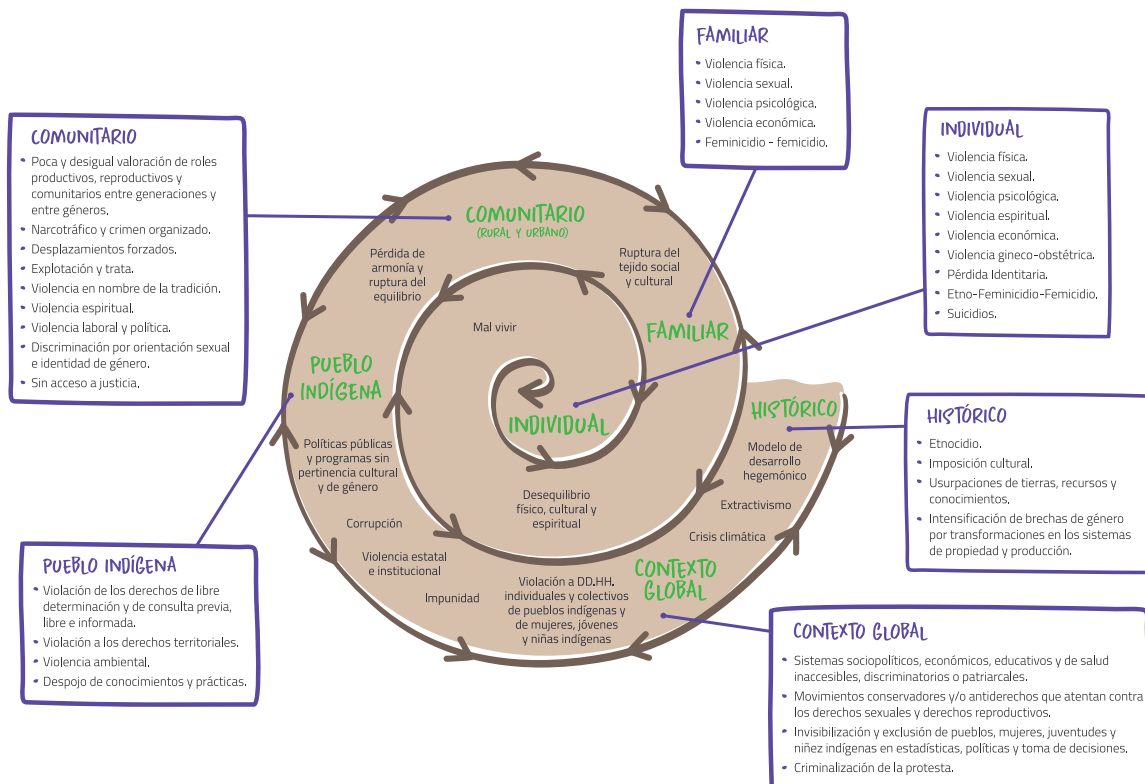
FAMILIAR
- Violencia física.
- Violencia sexual.
- Violencia psicológica.
- Violencia económica.
- Feminicidio - femicidio.

COMUNITARIO
- Poca y desigual valoración de roles productivos, reproductivos y comunitarios entre generaciones y entre géneros.
- Narcotráfico y crimen organizado.
- Desplazamientos forzados.
- Explotación y trata.
- Violencia en nombre de la tradición.
- Violencia espiritual.
- Violencia laboral y política.
- Discriminación por orientación sexual e identidad de género.
- Sin acceso a justicia.

INDIVIDUAL
- Violencia física.
- Violencia sexual.
- Violencia psicológica.
- Violencia espiritual.
- Violencia económica.
- Violencia gineco-obstétrica.
- Pérdida Identitaria.
- Etno-Feminicidio-Femicidio.
- Suicidios.

COMUNITARIO
(RURAL Y URBANO)

Pérdida de armonía y ruptura del equilibrio

Ruptura del tejido social y cultural

Mal vivir

FAMILIAR

PUEBLO INDÍGENA

INDIVIDUAL

HISTÓRICO

HISTÓRICO
- Etnocidio.
- Imposición cultural.
- Usurpaciones de tierras, recursos y conocimientos.
- Intensificación de brechas de género por transformaciones en los sistemas de propiedad y producción.

Modelo de desarrollo hegemónico

Políticas públicas y programas sin pertinencia cultural y de género

Extractivismo

Desequilibrio físico, cultural y espiritual

Corrupción

Crisis climática

Violencia estatal e institucional

CONTEXTO GLOBAL

Impunidad

Violación a DD.HH. individuales y colectivos de pueblos indígenas y de mujeres, jóvenes y niñas indígenas

PUEBLO INDÍGENA
- Violación de los derechos de libre determinación y de consulta previa, libre e informada.
- Violación a los derechos territoriales.
- Violencia ambiental.
- Despojo de conocimientos y prácticas.

CONTEXTO GLOBAL
- Sistemas sociopolíticos, económicos, educativos y de salud inaccesibles, discriminatorios o patriarcales.
- Movimientos conservadores y/o antiderechos que atentan contra los derechos sexuales y derechos reproductivos.
- Invisibilización y exclusión de pueblos, mujeres, juventudes y niñez indígenas en estadísticas, políticas y toma de decisiones.
- Criminalización de la protesta.